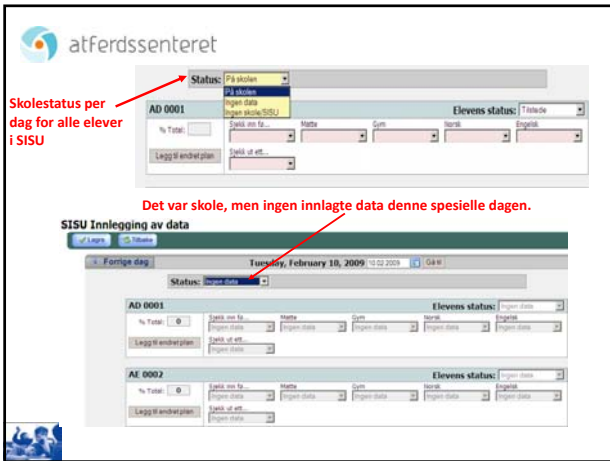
atferdssenteret

Status: På skolen

På skolen
Ingen data
Ingen skole/SISU

Skolestatus per dag for alle elever i SISU

AD 0001

Elevens status: Tilstede

% Total:

Sjekk inn fa...

Matte

Gym

Norsk

Engelsk

Legg til endret plan

Sjekk ut ett...

Det var skole, men ingen innlagte data denne spesielle dagen.

SISU Innlegging av data

Lagre

Tilbake

Forrige dag

Tuesday, February 10, 2009 10.02.2009 Gå til

Status: Ingen data

AD 0001

Elevens status: Ingen data

% Total: 0

Sjekk inn fa...

Ingen data

Matte

Ingen data

Gym

Ingen data

Norsk

Ingen data

Engelsk

Ingen data

Legg til endret plan

Sjekk ut ett...

Ingen data

AE 0002

Elevens status: Ingen data

% Total: 0

Sjekk inn fa...

Ingen data

Matte

Ingen data

Gym

Ingen data

Norsk

Ingen data

Engelsk

Ingen data

Legg til endret plan

Sjekk ut ett...

Ingen data